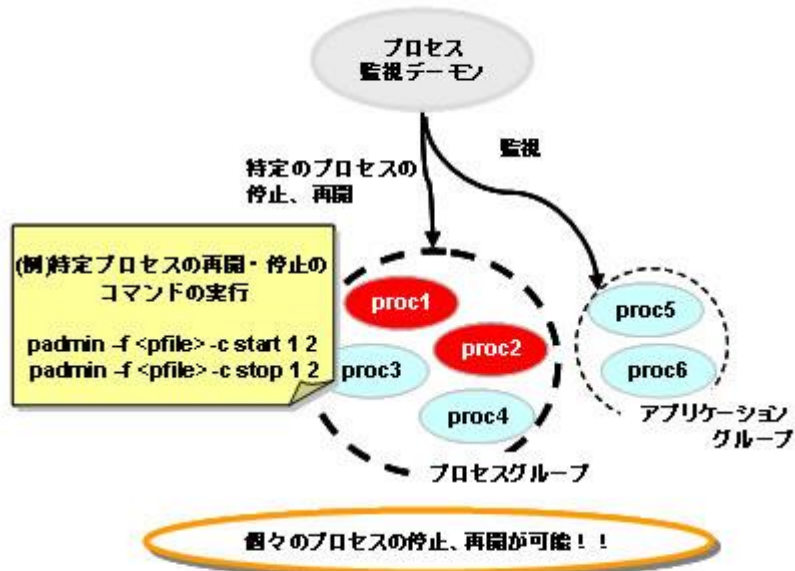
プロセス
監視デーモン

監視

特定のプロセスの
停止、再開

(例)特定プロセスの再開・停止の
コマンドの実行

padmin -f <pfile> -c start 1 2
padmin -f <pfile> -c stop 1 2

proc1

proc2

proc3

proc4

プロセスグループ

proc5

proc6

アプリケーション
グループ

個々のプロセスの停止、再開が可能！！